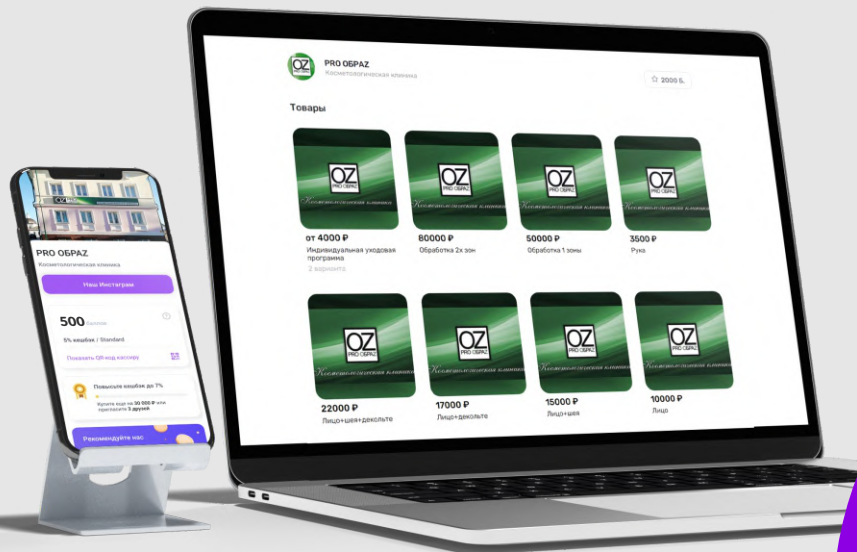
PRO ОБРАZ
Косметологическая клиника

PRO ОБРАZ
Косметологическая клиника

Наш Инстаграм

500 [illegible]

5% кешбэк / Standard

Показать QR-код кассиру

Повысьте кешбэк до 7%

Купите еще на 30 000 ₽ или пригласите 3 друзей

Рекомендуйте нас

PRO ОБРАZ
Косметологическая клиника

2000 Б.

Товары

OZ PRO ОБРАZ
Косметологическая клиника

от 4000 ₽
Индивидуальная уходовая программа
2 варианта

80000 ₽
Обработка 2х зон

50000 ₽
Обработка 1 зоны

3500 ₽
Рука

22000 ₽
Лицо+шея+декольте

17000 ₽
Лицо+декольте

15000 ₽
Лицо+шея

10000 ₽
Лицо